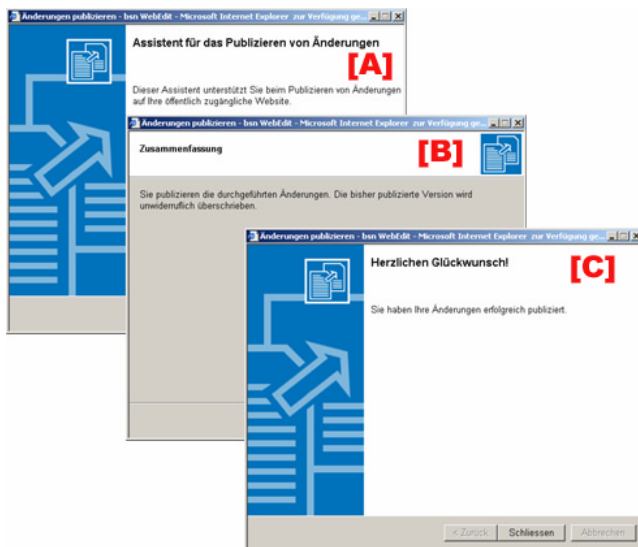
Änderungen publizieren - bsn WebEdit - Microsoft Internet Explorer zur Verfügung ge...

Assistent für das Publizieren von Änderungen

[A]

Dieser Assistent unterstützt Sie beim Publizieren von Änderungen auf Ihre öffentlich zugängliche Website.

Änderungen publizieren - bsn WebEdit - Microsoft Internet Explorer zur Verfügung gestellt

Zusammenfassung

[B]

Sie publizieren die durchgeführten Änderungen. Die bisher publizierte Version wird unwiderruflich überschrieben.

Änderungen publizieren - bsn WebEdit - Microsoft Internet Explorer zur Verfügung ge...

Herzlichen Glückwunsch!

[C]

Sie haben Ihre Änderungen erfolgreich publiziert.

< Zurück Schliessen Abbrechen